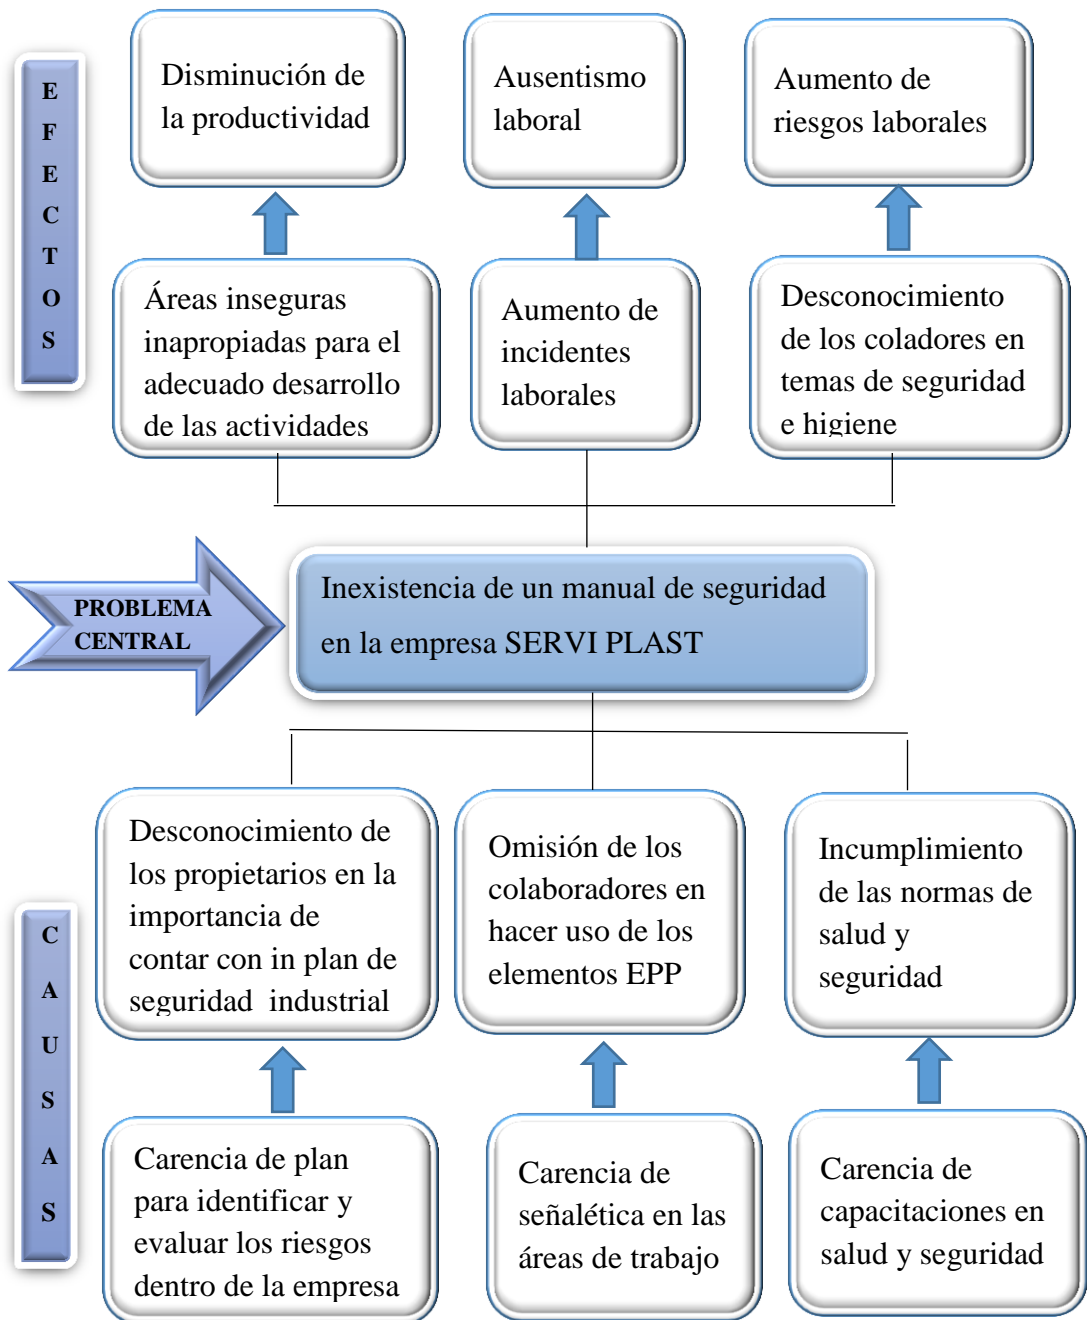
EFECTOS

Disminución de la productividad

Ausentismo laboral

Aumento de riesgos laborales

Áreas inseguras inapropiadas para el adecuado desarrollo de las actividades

Aumento de incidentes laborales

Desconocimiento de los coladores en temas de seguridad e higiene

PROBLEMA CENTRAL

Inexistencia de un manual de seguridad en la empresa SERVI PLAST

CAUSAS

Desconocimiento de los propietarios en la importancia de contar con in plan de seguridad industrial

Omisión de los colaboradores en hacer uso de los elementos EPP

Incumplimiento de las normas de salud y seguridad

Carencia de plan para identificar y evaluar los riesgos dentro de la empresa

Carencia de señalética en las áreas de trabajo

Carencia de capacitaciones en salud y seguridad